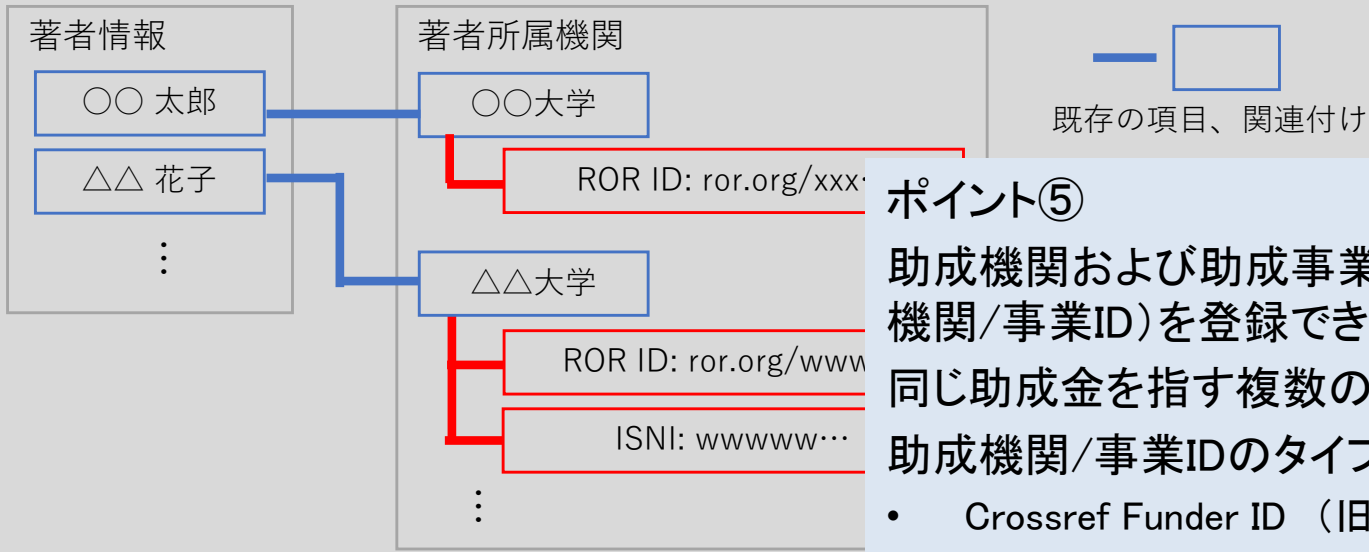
著者情報

○○ 太郎

△△ 花子

⋮

著者所属機関

○○大学

ROR ID: ror.org/xxx

△△大学

ROR ID: ror.org/www

ISNI: wwwww…

⋮

既存の項目、関連付け

ポイント⑤

助成機関および助成事業

機関/事業ID)を登録でき

同じ助成金を指す複数の

助成機関/事業IDのタイプ

• Crossref Funder ID （旧